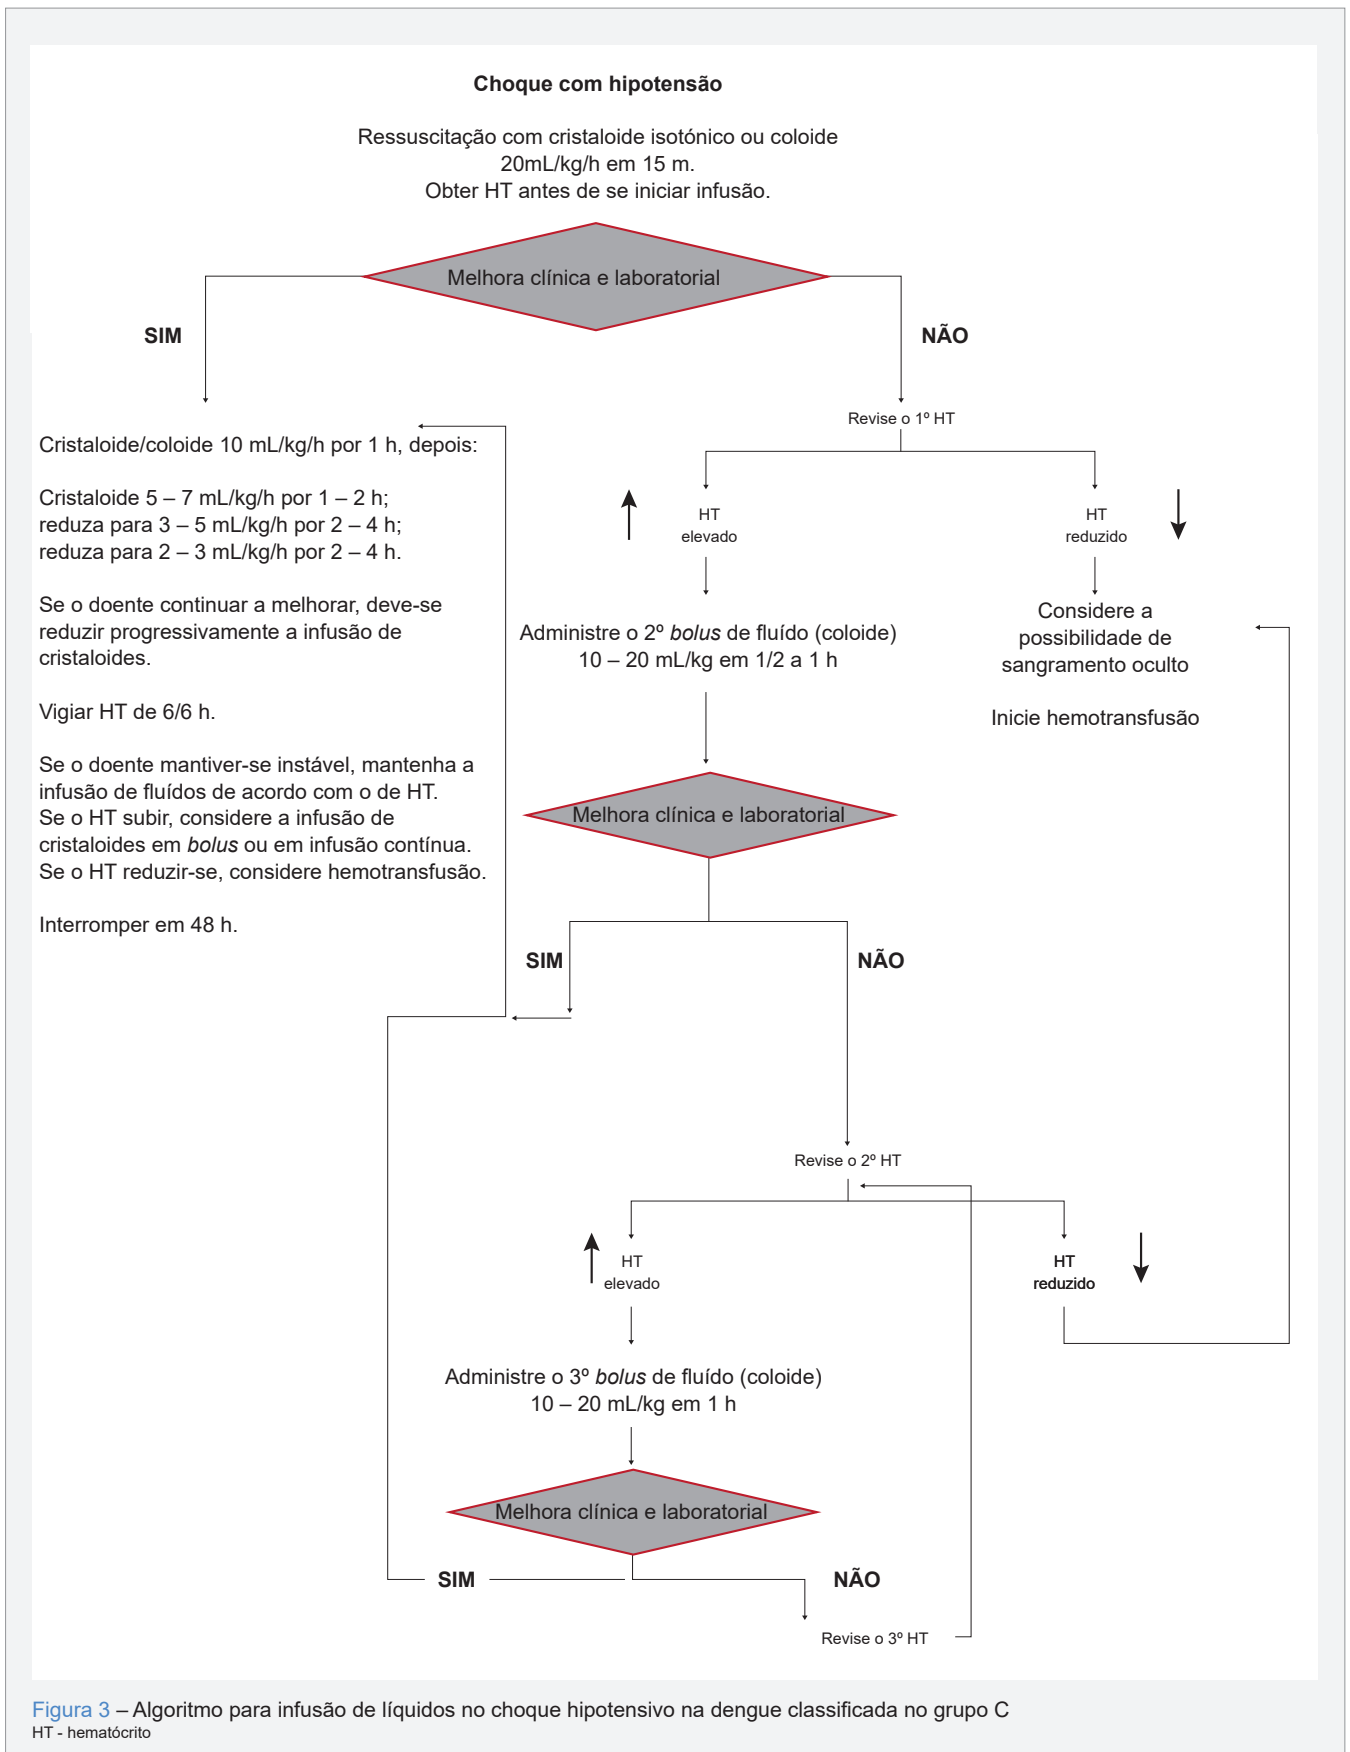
**Choque com hipotensão**

Ressuscitação com cristaloide isotónico ou coloide
20mL/kg/h em 15 m.
Obter HT antes de se iniciar infusão.

Melhora clínica e laboratorial

SIM

NÃO

Cristaloide/coloide 10 mL/kg/h por 1 h, depois:

Cristaloide 5 – 7 mL/kg/h por 1 – 2 h;
reduza para 3 – 5 mL/kg/h por 2 – 4 h;
reduza para 2 – 3 mL/kg/h por 2 – 4 h.

Se o doente continuar a melhorar, deve-se reduzir progressivamente a infusão de cristaloides.

Vigiar HT de 6/6 h.

Se o doente mantiver-se instável, mantenha a infusão de fluídos de acordo com o de HT.
Se o HT subir, considere a infusão de cristaloides em *bolus* ou em infusão contínua.
Se o HT reduzir-se, considere hemotransfusão.

Interromper em 48 h.

Revise o 1º HT

HT elevado

HT reduzido

Administre o 2º *bolus* de fluído (coloide)
10 – 20 mL/kg em 1/2 a 1 h

Considere a possibilidade de sangramento oculto

Inicie hemotransfusão

Melhora clínica e laboratorial

SIM

NÃO

Revise o 2º HT

HT elevado

HT reduzido

Administre o 3º *bolus* de fluído (coloide)
10 – 20 mL/kg em 1 h

Melhora clínica e laboratorial

SIM

NÃO

Revise o 3º HT

Figura 3 – Algoritmo para infusão de líquidos no choque hipotensivo na dengue classificada no grupo C
HT - hematócrito